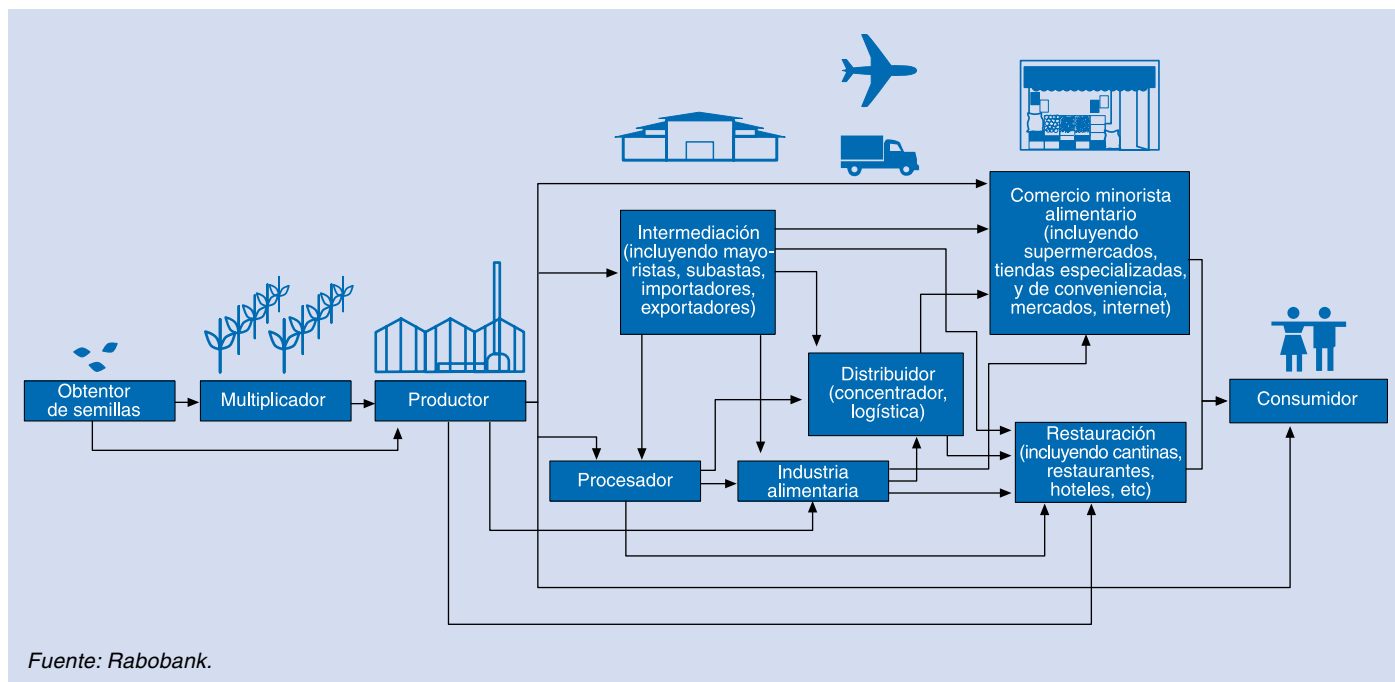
Comercio minorista alimentario (incluyendo supermercados, tiendas especializadas, y de conveniencia, mercados, internet)

Intermediación (incluyendo mayoristas, subastas, importadores, exportadores)

Obtentor de semillas

Multiplicador

Productor

Distribuidor (concentrador, logística)

Consumidor

Restauración (incluyendo cantinas, restaurantes, hoteles, etc)

Procesador

Industria alimentaria

Fuente: Rabobank.